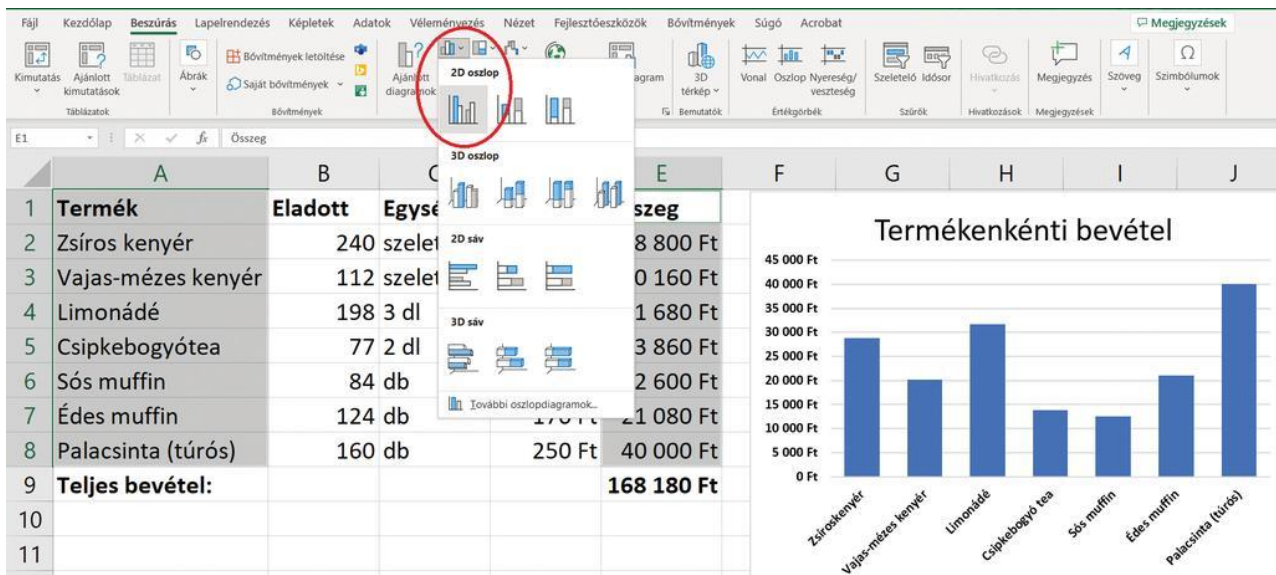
Fájl Kezdőlap Beszúrás Lapelrendezés Képletek Adatok Véleményezés Nézet Fejlesztőeszközök Bővítmények Súgó Acrobat

Megjegyzések

Kimutatás Ajánlott kimutatások Táblázat Táblázatok Ábrák Bővítmények letöltése Saját bővítmények Bővítmények Ajánlott diagramok 2D oszlop 3D oszlop 2D sáv 3D sáv További oszlopdiagramok... agram 3D térkép Bemutatók Vonal Oszlop Nyereség/veszteség Értékgörbék Szeletelő Idősor Szűrők Hivatkozás Hivatkozások Megjegyzés Megjegyzések Szöveg Szimbólumok

E1 Összeg

| | A | B | C | D | E |
|---|---|---|---|---|---|
| 1 | Termék | Eladott | Egysé | | szeg |
| 2 | Zsíros kenyér | 240 | szelet | | 8 800 Ft |
| 3 | Vajas-mézes kenyér | 112 | szelet | | 0 160 Ft |
| 4 | Limonádé | 198 | 3 dl | | 1 680 Ft |
| 5 | Csipkebogyótea | 77 | 2 dl | | 3 860 Ft |
| 6 | Sós muffin | 84 | db | | 2 600 Ft |
| 7 | Édes muffin | 124 | db | 170 Ft | 21 080 Ft |
| 8 | Palacsinta (túrós) | 160 | db | 250 Ft | 40 000 Ft |
| 9 | Teljes bevétel: | | | | 168 180 Ft |
| 10 | | | | | |
| 11 | | | | | |

F G H I J

Termékenkénti bevétel

45 000 Ft
40 000 Ft
35 000 Ft
30 000 Ft
25 000 Ft
20 000 Ft
15 000 Ft
10 000 Ft
5 000 Ft
0 Ft

Zsíroskenyér Vajas-mézes kenyér Limonádé Csipkebogyó tea Sós muffin Édes muffin Palacsinta (túrós)